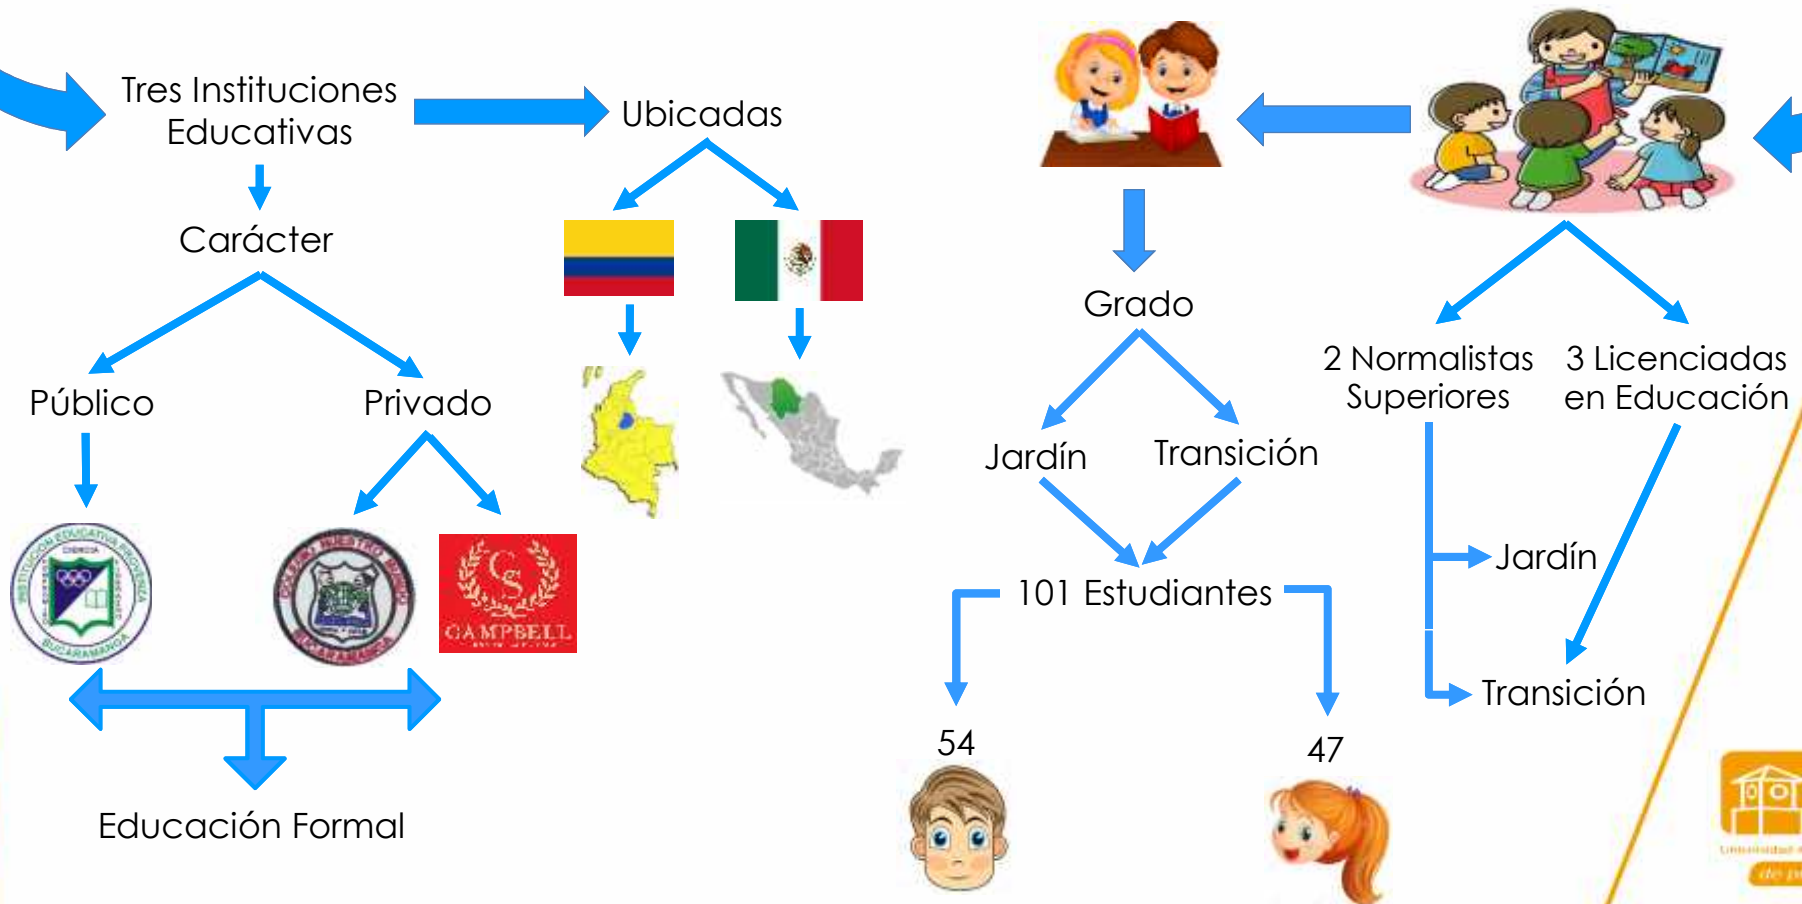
Tres Instituciones Educativas

Ubicadas

Carácter

Público

Privado

CAMPBELL

Educación Formal

Grado

Jardín

Transición

101 Estudiantes

54

47

2 Normalistas Superiores

3 Licenciadas en Educación

Jardín

Transición